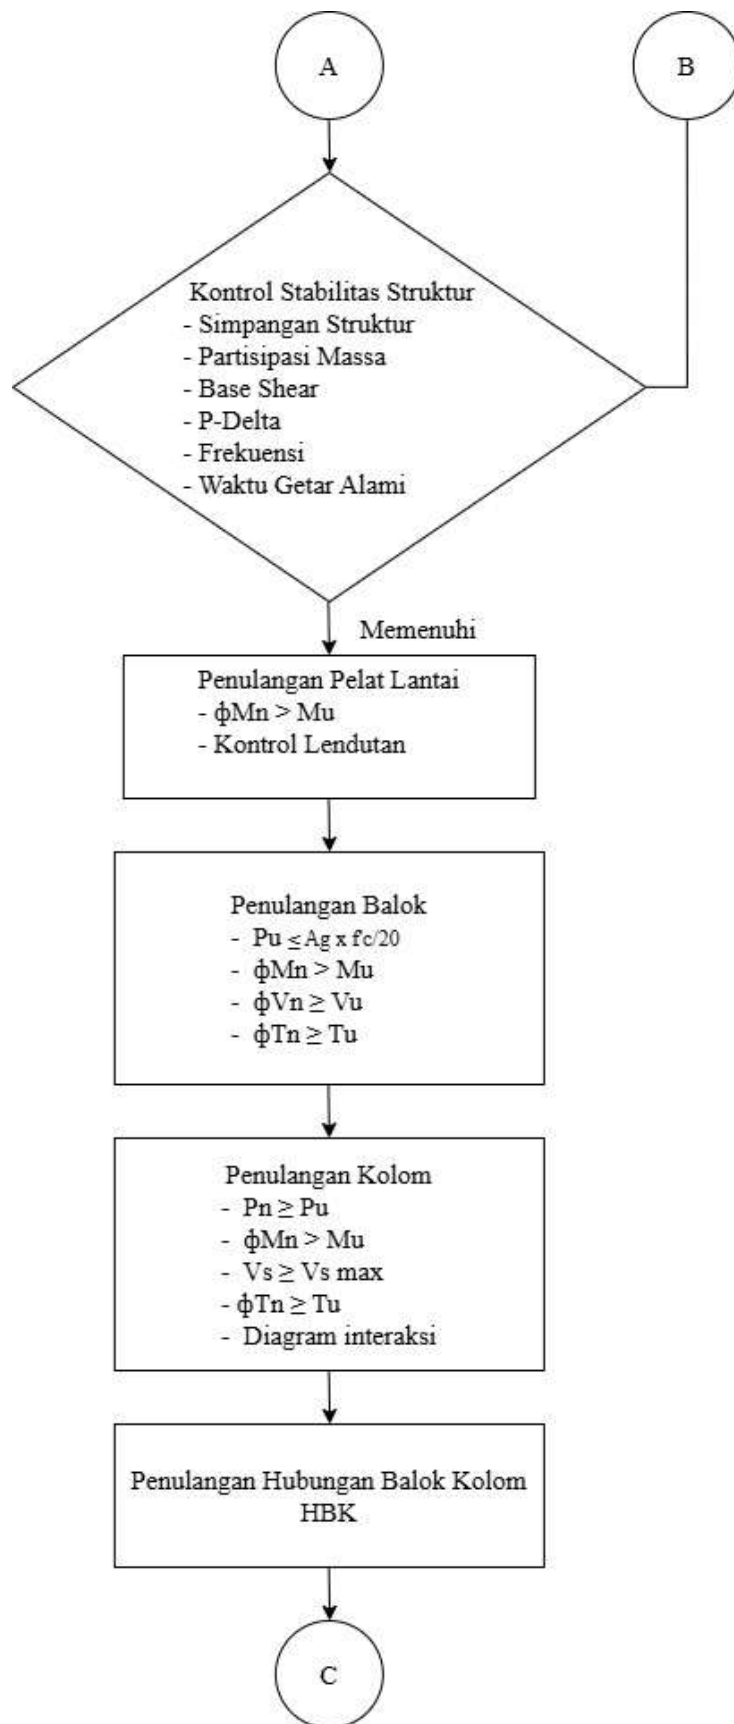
A

B

Kontrol Stabilitas Struktur
- Simpangan Struktur
- Partisipasi Massa
- Base Shear
- P-Delta
- Frekuensi
- Waktu Getar Alami

Memenuhi

Penulangan Pelat Lantai
- ϕMn > Mu
- Kontrol Lendutan

Penulangan Balok
- Pu $\leq$ Ag x fc/20
- ϕMn > Mu
- ϕVn $\geq$ Vu
- ϕTn $\geq$ Tu

Penulangan Kolom
- Pn $\geq$ Pu
- ϕMn > Mu
- Vs $\geq$ Vs max
- ϕTn $\geq$ Tu
- Diagram interaksi

Penulangan Hubungan Balok Kolom HBK

C